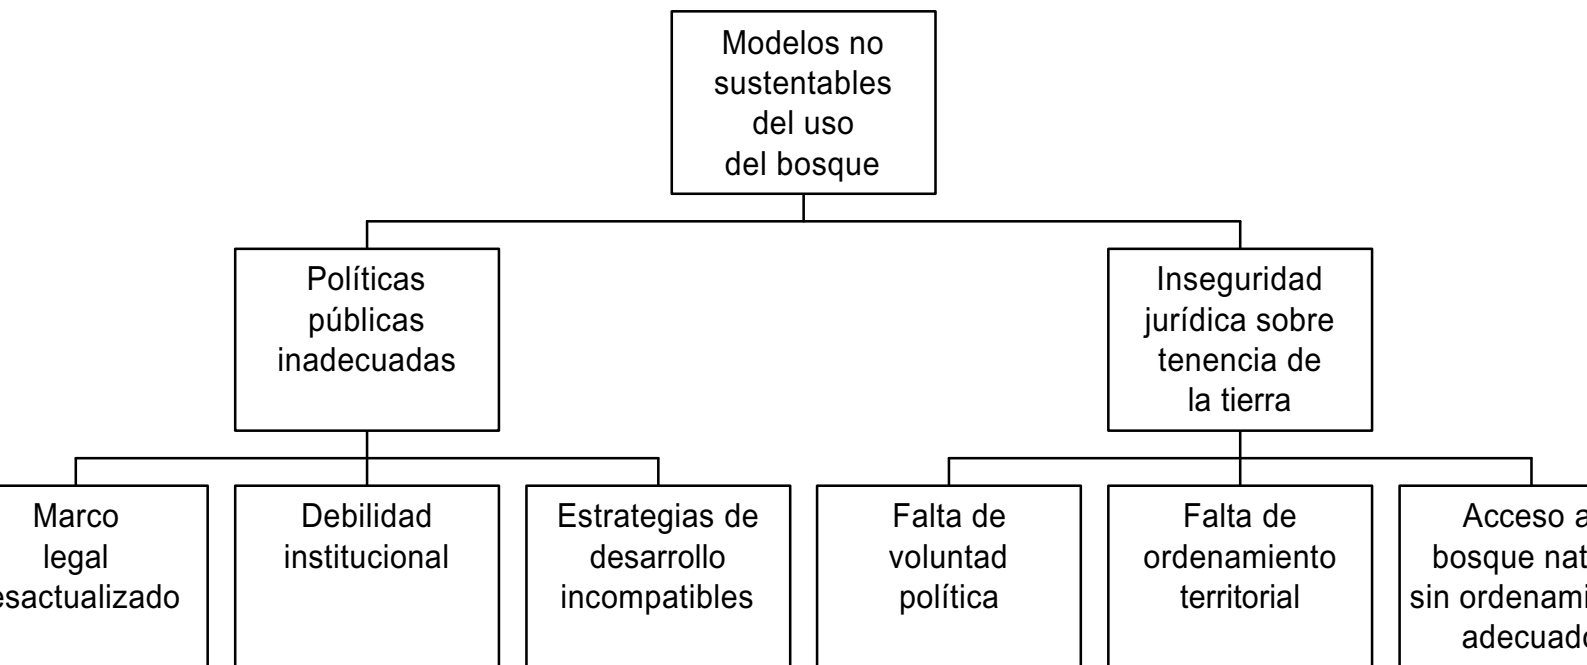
Modelos no sustentables del uso del bosque

Políticas públicas inadecuadas

Inseguridad jurídica sobre tenencia de la tierra

Marco legal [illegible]esactualizado

Debilidad institucional

Estrategias de desarrollo incompatibles

Falta de voluntad política

Falta de ordenamiento territorial

Acceso a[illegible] bosque nat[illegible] sin ordenami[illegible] adecuad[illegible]